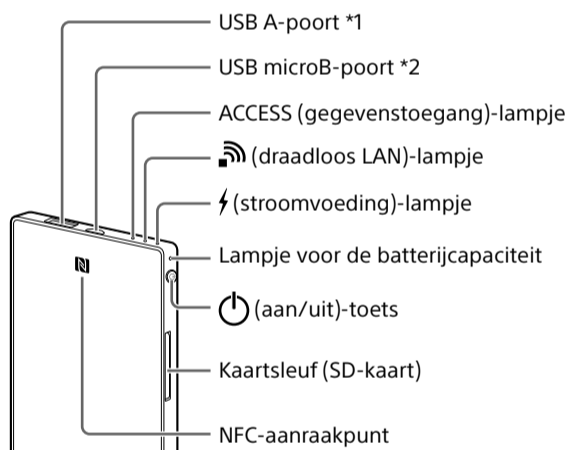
USB A-poort *1

USB microB-poort *2

ACCESS (gegevenstoegang)-lampje

(draadloos LAN)-lampje

(stroomvoeding)-lampje

Lampje voor de batterijcapaciteit

(aan/uit)-toets

Kaartsleuf (SD-kaart)

NFC-aanraakpunt